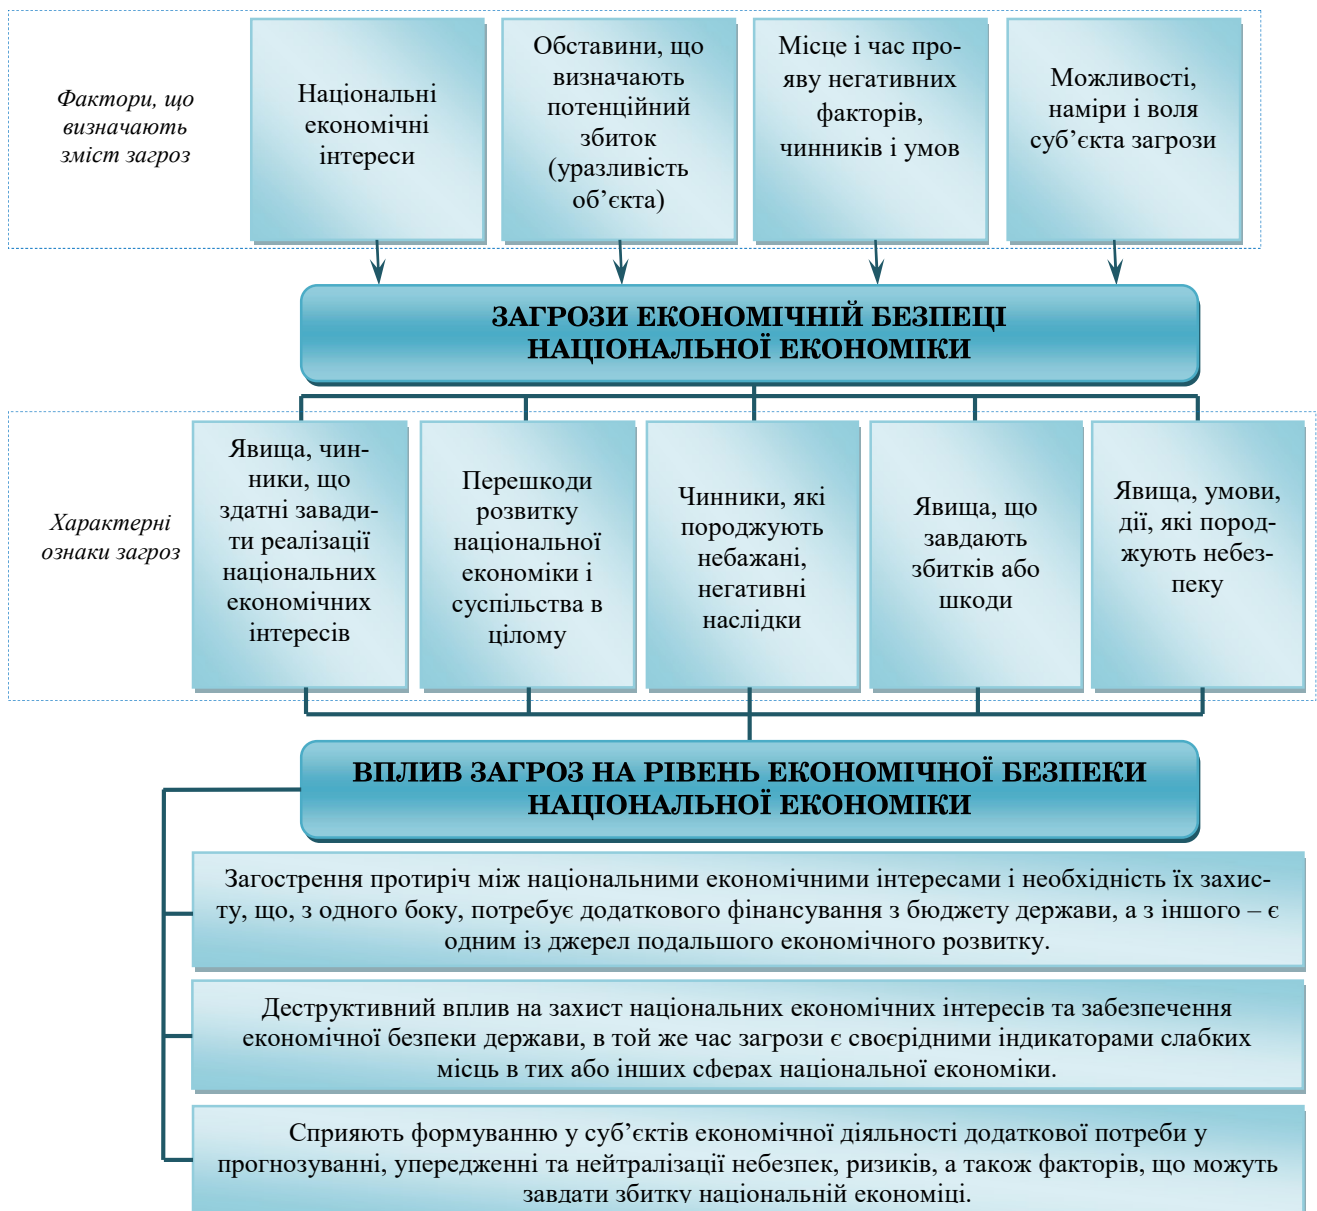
Фактори, що визначають зміст загроз

Національні економічні інтереси

Обставини, що визначають потенційний збиток (уразливість об’єкта)

Місце і час прояву негативних факторів, чинників і умов

Можливості, наміри і воля суб’єкта загрози

ЗАГРОЗИ ЕКОНОМІЧНІЙ БЕЗПЕЦІ НАЦІОНАЛЬНОЇ ЕКОНОМІКИ

Характерні ознаки загроз

Явища, чинники, що здатні завадити реалізації національних економічних інтересів

Перешкоди розвитку національної економіки і суспільства в цілому

Чинники, які породжують небажані, негативні наслідки

Явища, що завдають збитків або шкоди

Явища, умови, дії, які породжують небезпеку

ВПЛИВ ЗАГРОЗ НА РІВЕНЬ ЕКОНОМІЧНОЇ БЕЗПЕКИ НАЦІОНАЛЬНОЇ ЕКОНОМІКИ

Загострення протиріч між національними економічними інтересами і необхідність їх захисту, що, з одного боку, потребує додаткового фінансування з бюджету держави, а з іншого – є одним із джерел подальшого економічного розвитку.

Деструктивний вплив на захист національних економічних інтересів та забезпечення економічної безпеки держави, в той же час загрози є своєрідними індикаторами слабких місць в тих або інших сферах національної економіки.

Сприяють формуванню у суб’єктів економічної діяльності додаткової потреби у прогнозуванні, упередженні та нейтралізації небезпек, ризиків, а також факторів, що можуть завдати збитку національній економіці.